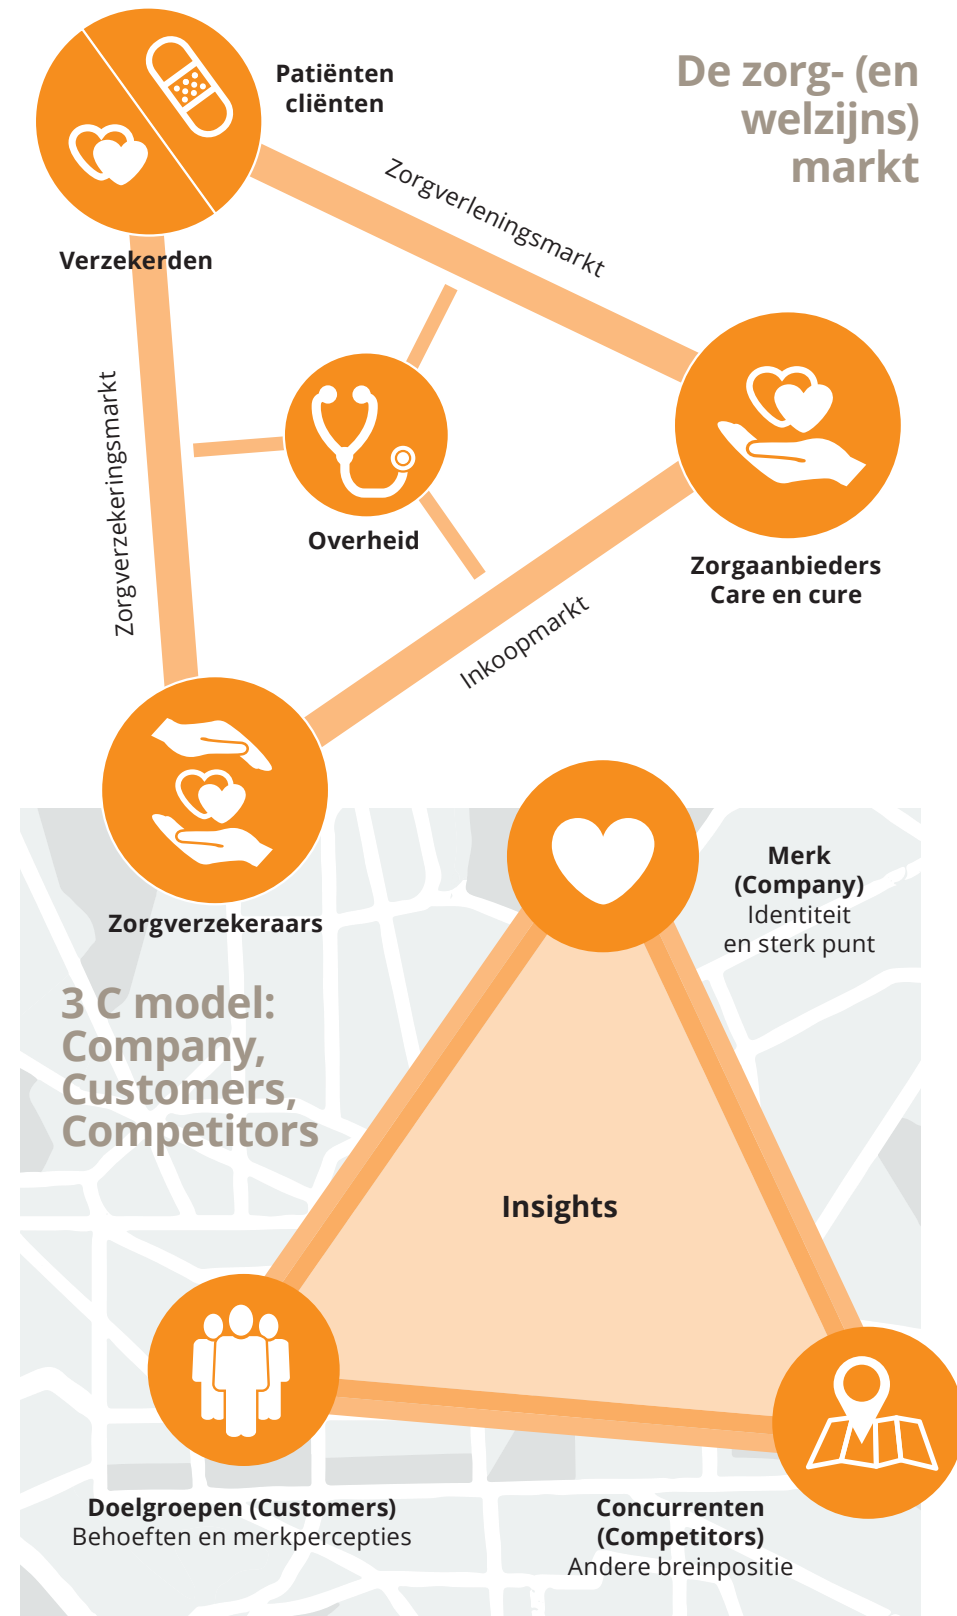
De zorg- (en welzijns) markt

Patiënten cliënten

Verzekerden

Zorgverleningsmarkt

Zorgverzekeringsmarkt

Overheid

Zorgaanbieders Care en cure

Inkoopmarkt

Zorgverzekeraars

Merk (Company) Identiteit en sterk punt

3 C model: Company, Customers, Competitors

Insights

Doelgroepen (Customers) Behoeften en merkpercepties

Concurrenten (Competitors) Andere breinpositie